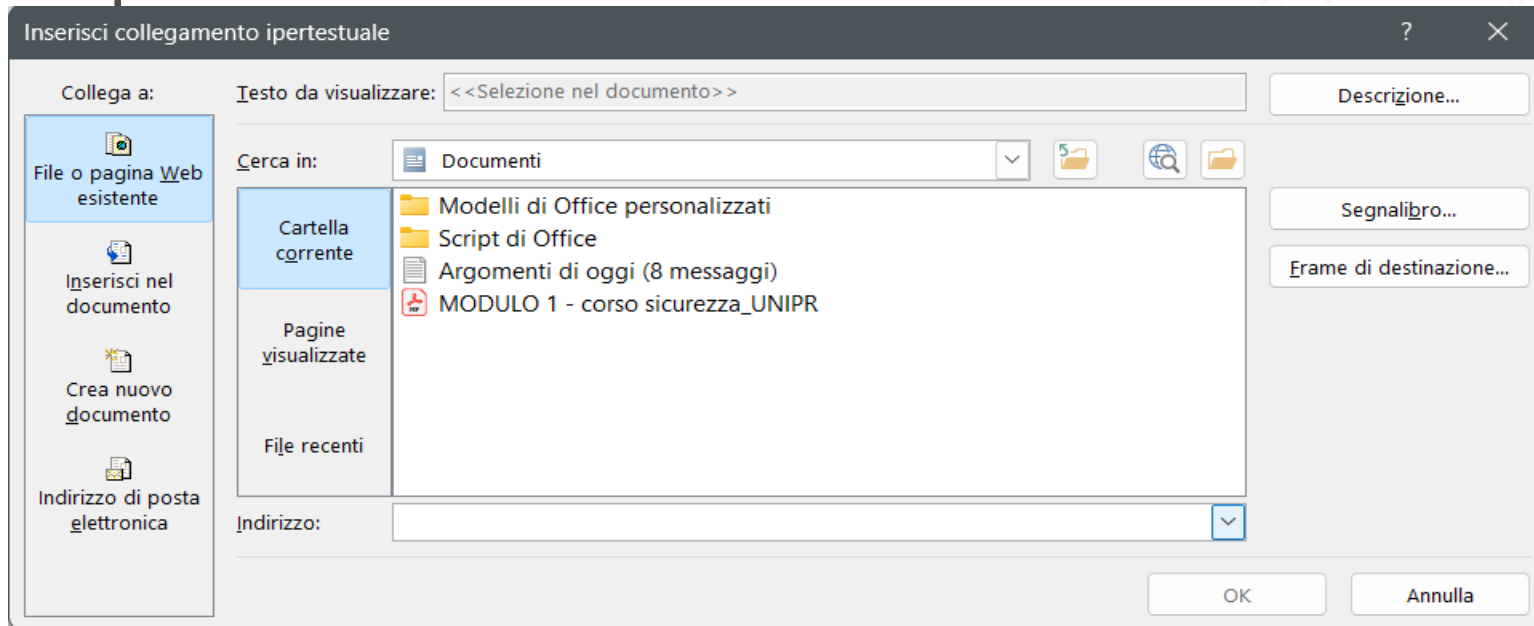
Inserisci collegamento ipertestuale

?

Collega a:

File o pagina Web esistente

Inserisci nel documento

Crea nuovo documento

Indirizzo di posta elettronica

Testo da visualizzare: <<Selezione nel documento>>

Descrizione...

Cerca in: Documenti

Cartella corrente

Pagine visualizzate

File recenti

Modelli di Office personalizzati
Script di Office
Argomenti di oggi (8 messaggi)
MODULO 1 - corso sicurezza_UNIPR

Segnalibro...

Frame di destinazione...

Indirizzo:

OK

Annulla